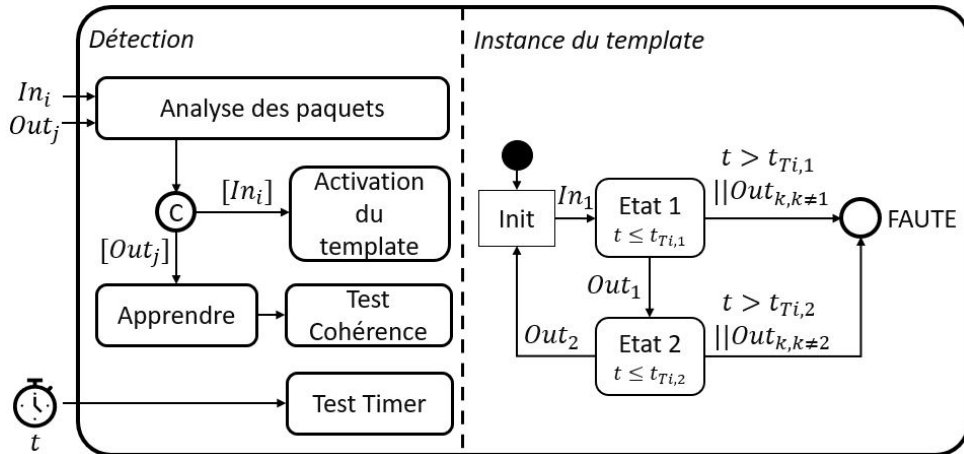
Détection

Instance du template

$In_i$

$Out_j$

Analyse des paquets

C

$[In_i]$

Activation du template

$[Out_j]$

Apprendre

Test Cohérence

$t$

Test Timer

Init

$In_1$

Etat 1

$t \leq t_{Ti,1}$

$t > t_{Ti,1}$

$||Out_{k,k\neq1}$

FAUTE

$Out_1$

$t > t_{Ti,2}$

$Out_2$

Etat 2

$t \leq t_{Ti,2}$

$||Out_{k,k\neq2}$